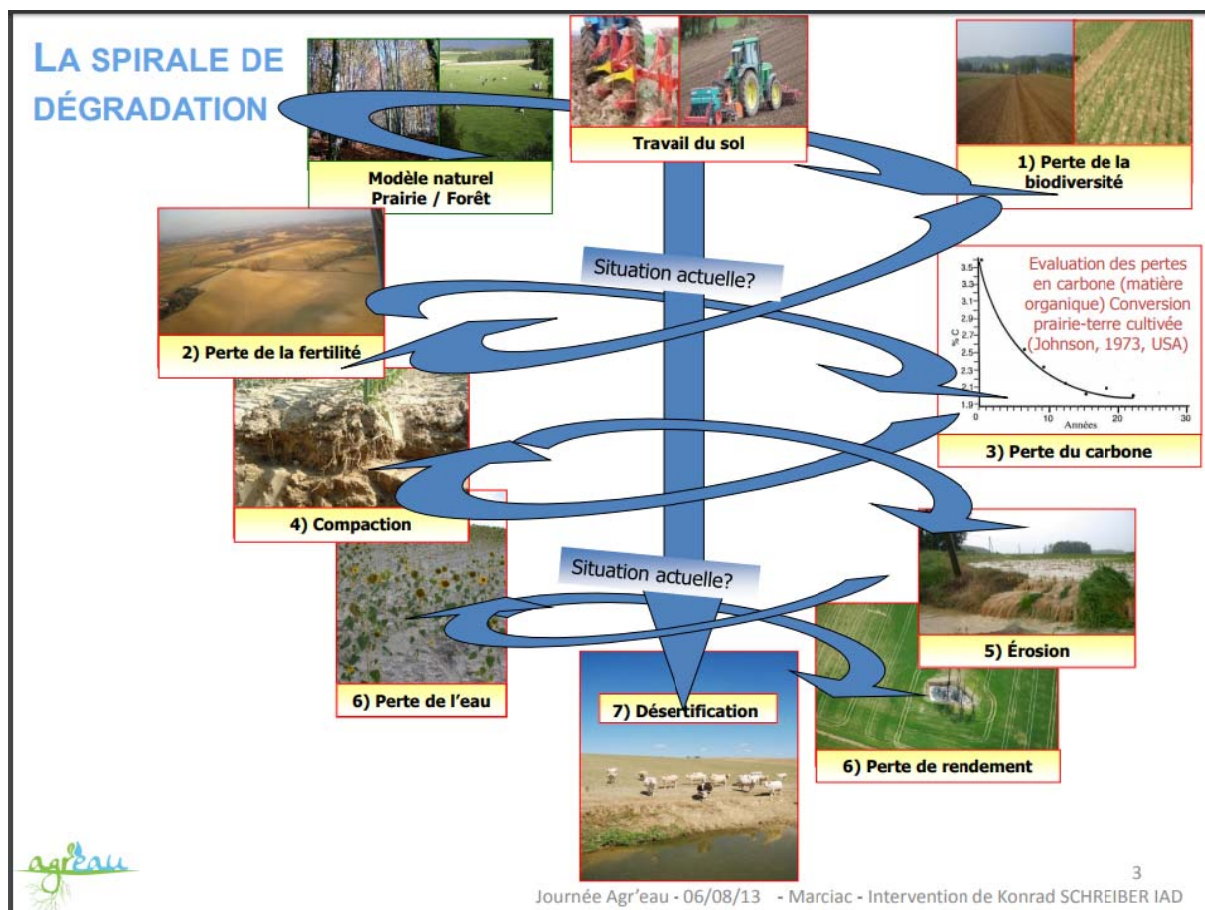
LA SPIRALE DE DÉGRADATION

Modèle naturel
Prairie / Forêt

Travail du sol

1) Perte de la biodiversité

Situation actuelle?

Evaluation des pertes en carbone (matière organique) Conversion prairie-terre cultivée (Johnson, 1973, USA)

3.5
3.3
3.1
2.9
2.7
2.5
2.3
2.1
1.9
% C
0
10
20
30
Années

2) Perte de la fertilité

3) Perte du carbone

4) Compaction

Situation actuelle?

5) Érosion

6) Perte de l'eau

7) Désertification

6) Perte de rendement

agreau

3

Journée Agr'eau - 06/08/13 - Marciac - Intervention de Konrad SCHREIBER IAD